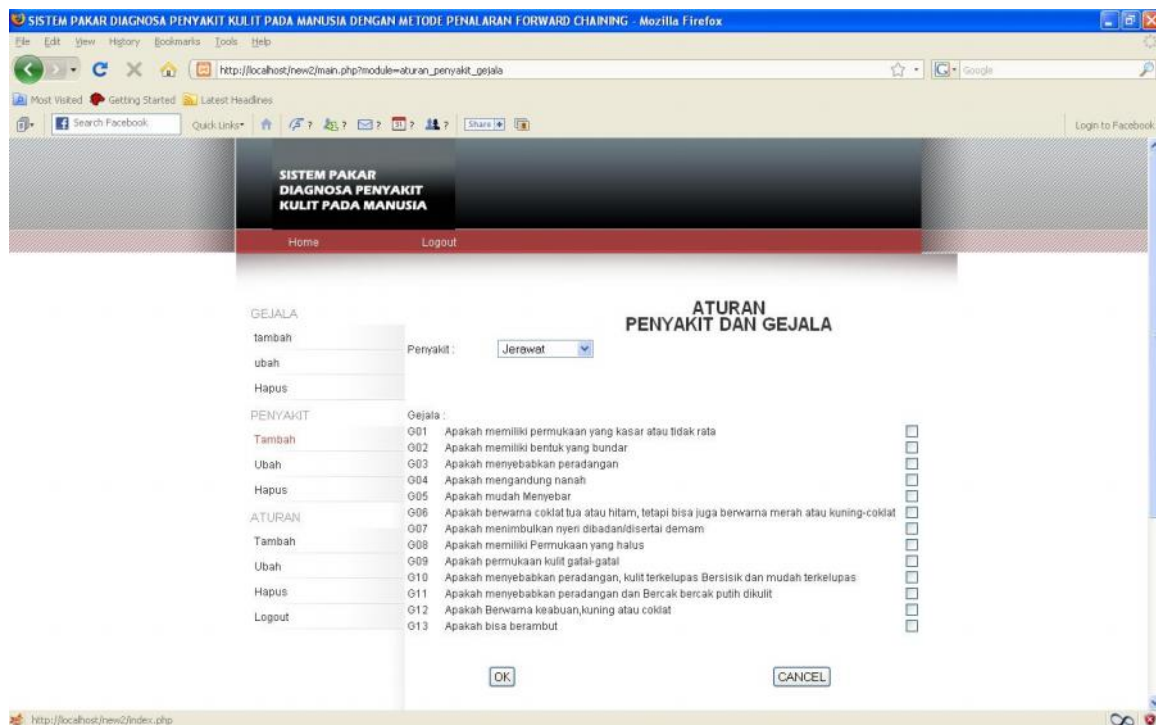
SISTEM PAKAR DIAGNOSA PENYAKIT KULIT PADA MANUSIA DENGAN METODE PENALARAN FORWARD CHAINING - Mozilla Firefox

File Edit View History Bookmarks Tools Help

http://localhost/new2/main.php?module=aturan_penyakit_gejala

Google

Most Visited Getting Started Latest Headlines

Search Facebook Quick Links Share Login to Facebook

SISTEM PAKAR
DIAGNOSA PENYAKIT
KULIT PADA MANUSIA

Home Logout

GEJALA
tambah
ubah
Hapus
PENYAKIT
Tambah
Ubah
Hapus
ATURAN
Tambah
Ubah
Hapus
Logout

ATURAN
PENYAKIT DAN GEJALA

Penyakit : Jerawat

Gejala :
G01 Apakah memiliki permukaan yang kasar atau tidak rata
G02 Apakah memiliki bentuk yang bundar
G03 Apakah menyebabkan peradangan
G04 Apakah mengandung nanah
G05 Apakah mudah Menyebar
G06 Apakah berwarna coklat tua atau hitam, tetapi bisa juga berwarna merah atau kuning-coklat
G07 Apakah menimbulkan nyeri dibadan/disertai demam
G08 Apakah memiliki Permukaan yang halus
G09 Apakah permukaan kulit gatal-gatal
G10 Apakah menyebabkan peradangan, kulit terkelupas Bersisik dan mudah terkelupas
G11 Apakah menyebabkan peradangan dan Bercak bercak putih dikulit
G12 Apakah Berwarna keabuan,kuning atau coklat
G13 Apakah bisa berambut

OK CANCEL

http://localhost/new2/index.php